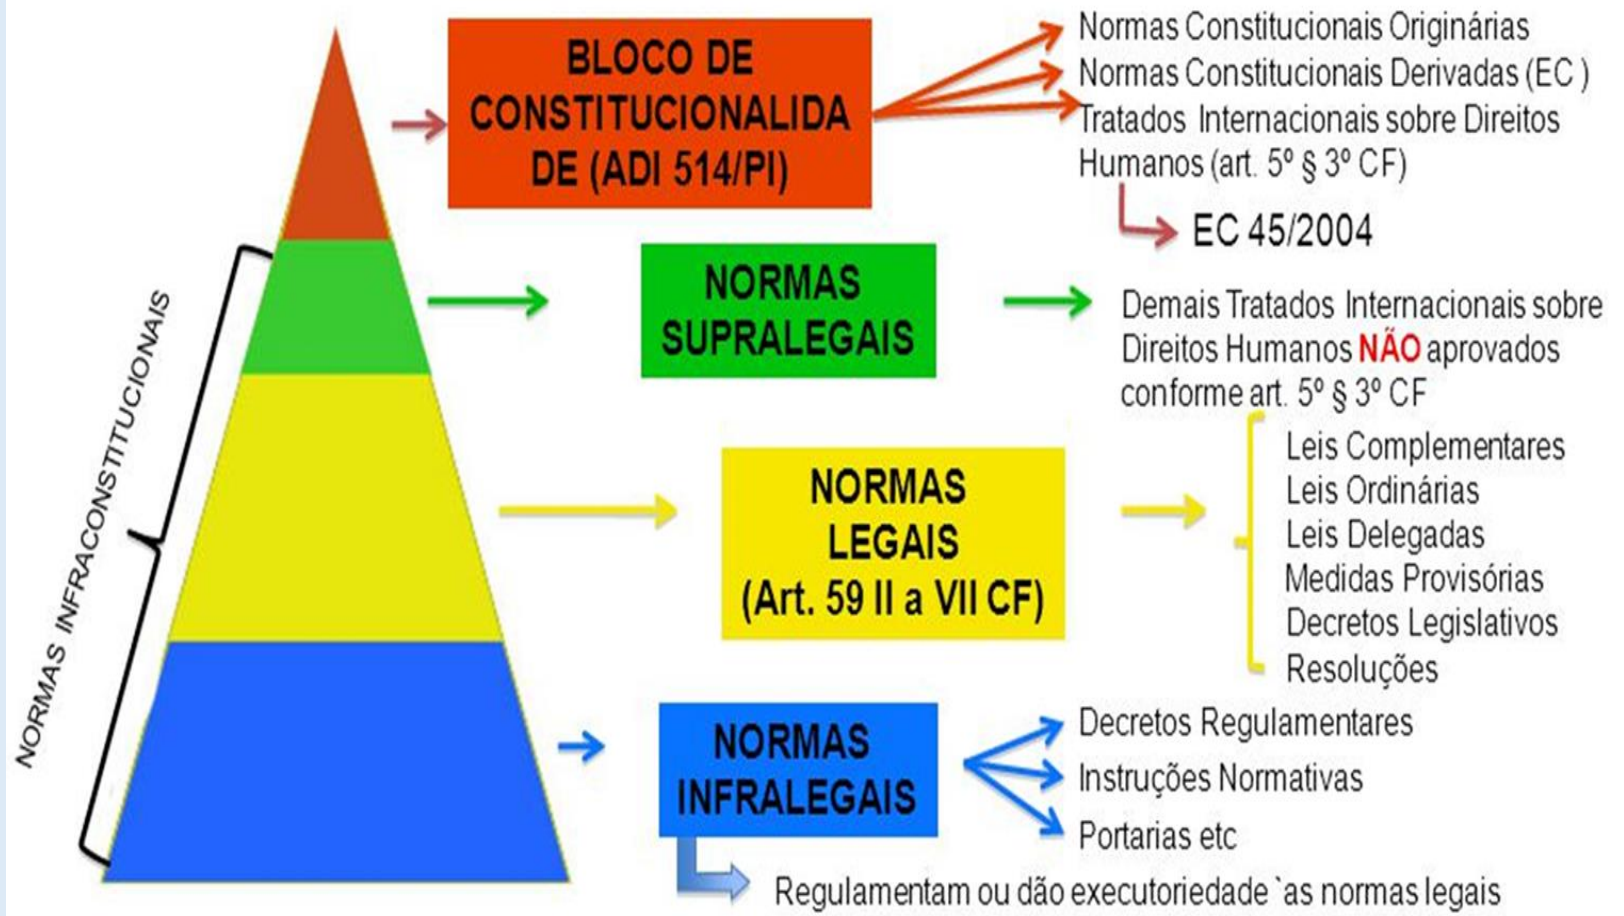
NORMAS INFRACONSTITUCIONAIS

BLOCO DE CONSTITUCIONALIDADE (ADI 514/PI)

Normas Constitucionais Originárias
Normas Constitucionais Derivadas (EC )
Tratados Internacionais sobre Direitos Humanos (art. 5º § 3º CF)

EC 45/2004

NORMAS SUPRALEGAIS

Demais Tratados Internacionais sobre Direitos Humanos NÃO aprovados conforme art. 5º § 3º CF

NORMAS LEGAIS (Art. 59 II a VII CF)

Leis Complementares
Leis Ordinárias
Leis Delegadas
Medidas Provisórias
Decretos Legislativos
Resoluções

NORMAS INFRALEGAIS

Decretos Regulamentares
Instruções Normativas
Portarias etc

Regulamentam ou dão executoriedade `as normas legais